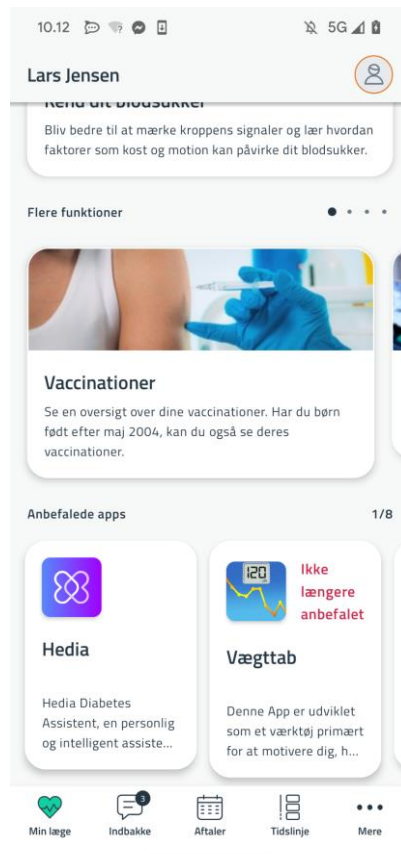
10.12 5G

Lars Jensen

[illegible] dit blodsukker

Bliv bedre til at mærke kroppens signaler og lær hvordan faktorer som kost og motion kan påvirke dit blodsukker.

Flere funktioner

Vaccinationer

Se en oversigt over dine vaccinationer. Har du børn født efter maj 2004, kan du også se deres vaccinationer.

Anbefalede apps 1/8

Hedia

Hedia Diabetes Assistent, en personlig og intelligent assiste...

120

Ikke længere anbefalet

Vægttab

Denne App er udviklet som et værktøj primært for at motivere dig, h...

Min læge
3
Indbakke
Aftaler
Tidslinje
Mere